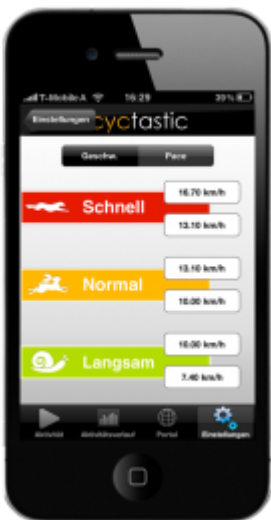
T-Mobile A 15:29 39%

Einstellungen cyctastic

Geschw. Pace

Schnell
16.70 km/h
13.10 km/h

Normal
13.10 km/h
10.00 km/h

Langsam
10.00 km/h
7.40 km/h

Aktivität Aktivitätsverlauf Portal Einstellungen